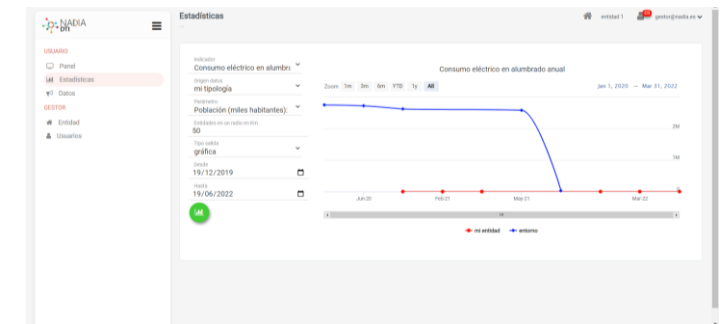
NADIA
bm

USUARIO
Panel
Estadísticas
Datos
GESTOR
Entidad
Usuarios

Estadísticas

entidad 1
gestor@nadia.es

Indicador
Consumo eléctrico en alumbra
Origen datos
mi tipología
Parámetro
Población (miles habitantes):
Entidades en un radio en Km
50
Tipo salida
gráfica
Desde
19/12/2019
Hasta
19/06/2022

Consumo eléctrico en alumbrado anual

Zoom 1m 3m 6m YTD 1y All

Jan 1, 2020 → Mar 31, 2022

2M
1M

Jun 20
Feb 21
May 21
Mar 22

mi entidad
entorno